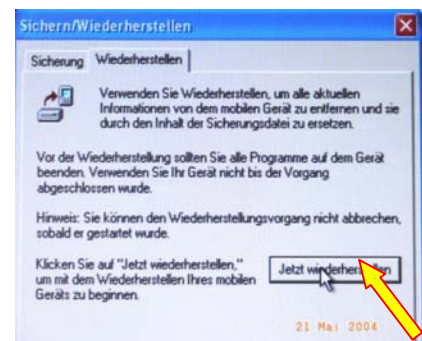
Sichern/Wiederherstellen

Sicherung | Wiederherstellen

Verwenden Sie Wiederherstellen, um alle aktuellen Informationen von dem mobilen Gerät zu entfernen und sie durch den Inhalt der Sicherungsdatei zu ersetzen.

Vor der Wiederherstellung sollten Sie alle Programme auf dem Gerät beenden. Verwenden Sie Ihr Gerät nicht bis der Vorgang abgeschlossen wurde.

Hinweis: Sie können den Wiederherstellungsvorgang nicht abbrechen, sobald er gestartet wurde.

Klicken Sie auf "Jetzt wiederherstellen," um mit dem Wiederherstellen Ihres mobilen Geräts zu beginnen.

Jetzt wiederher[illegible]llen

21 Mai 2004